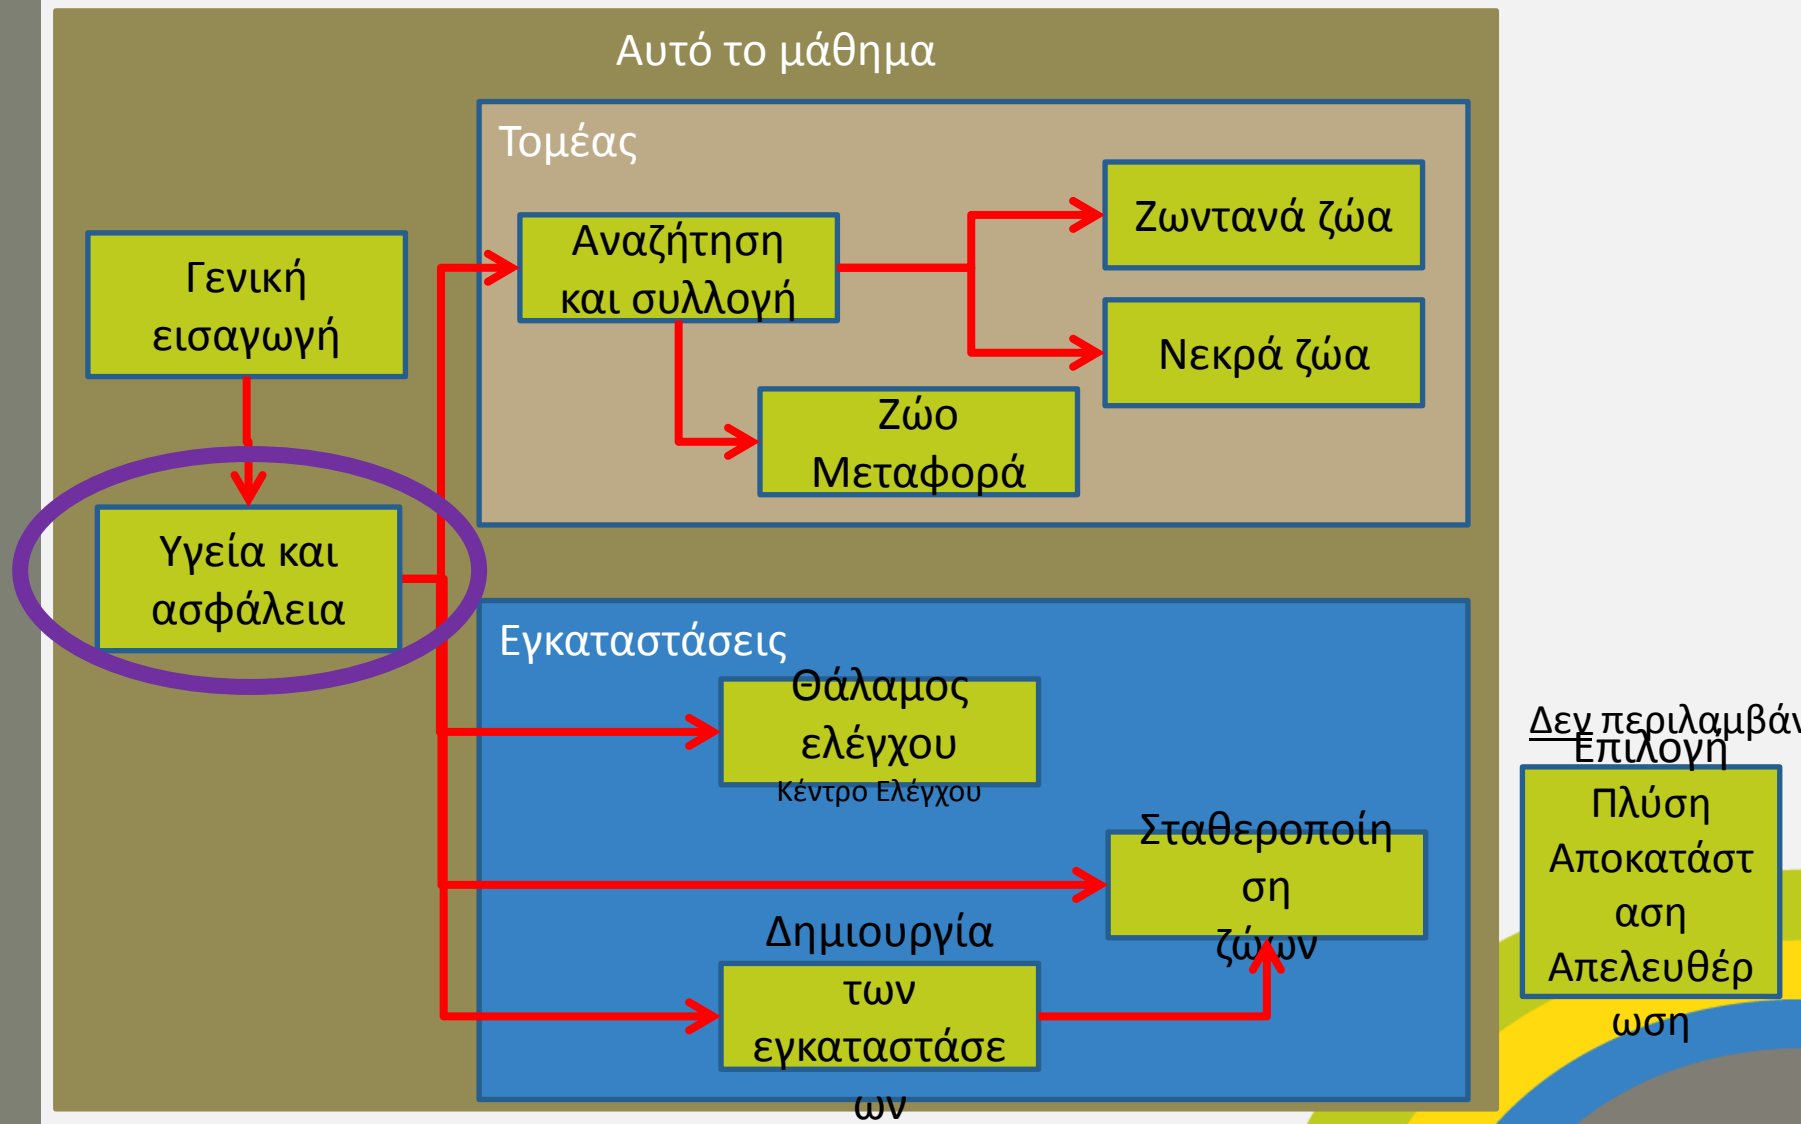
Αυτό το μάθημα

Τομέας

Γενική εισαγωγή

Αναζήτηση και συλλογή

Ζωντανά ζώα

Νεκρά ζώα

Ζώο Μεταφορά

Υγεία και ασφάλεια

Εγκαταστάσεις

Θάλαμος ελέγχου

Κέντρο Ελέγχου

Σταθεροποίηση ζώων

Δημιουργία των εγκαταστάσεων

Δεν περιλαμβάν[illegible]

Επιλογή

Πλύση Αποκατάσταση Απελευθέρωση